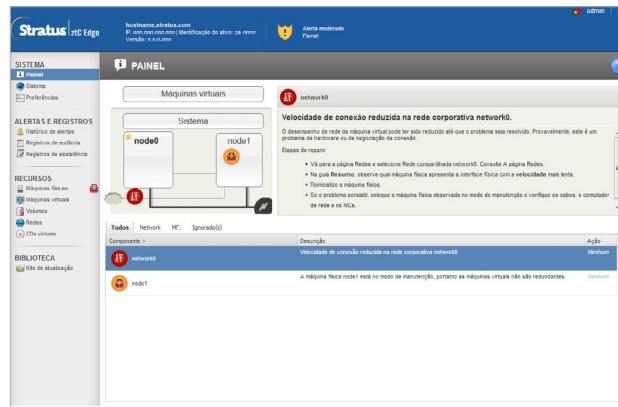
Stratus | ztC Edge

hostname.stratus.com
IP: nnn.nnn.nnn.nnn | Identificação do ativo: zz-nnnn
Versão: n.n.n-nnn

Alerta moderado
Painel

admin

SISTEMA
Painel
Sistema
Preferências

ALERTAS E REGISTROS
Histórico de alertas
Registros de auditoria
Registros de assistência

RECURSOS
Máquinas físicas
Máquinas virtuais
Volumes
Redes
CDs virtuais

BIBLIOTECA
Kits de atualização

PAINEL

Máquinas virtuais

Sistema

node0

node1

network0

Velocidade de conexão reduzida na rede corporativa network0.

O desempenho de rede da máquina virtual pode ter sido reduzido até que o problema seja resolvido. Provavelmente, este é um problema de hardware ou de negociação de conexão.

Etapas de reparo:

• Vá para a página Redes e selecione Rede compartilhada network0. Consulte A página Redes.
• Na guia Resumo, observe qual máquina física apresenta a interface física com a velocidade mais lenta.
• Reinicialize a máquina física.
• Se o problema persistir, coloque a máquina física observada no modo de manutenção e verifique os cabos, o comutador de rede e os NICs.

Todos | Network | MF: | Ignorado(s)

| Componente | Descrição | Ação |
|---|---|---|
| network0 | Velocidade de conexão reduzida na rede corporativa network0. | Nenhum |
| node1 | A máquina física node1 está no modo de manutenção, portanto as máquinas virtuais não são redundantes. | Nenhum |